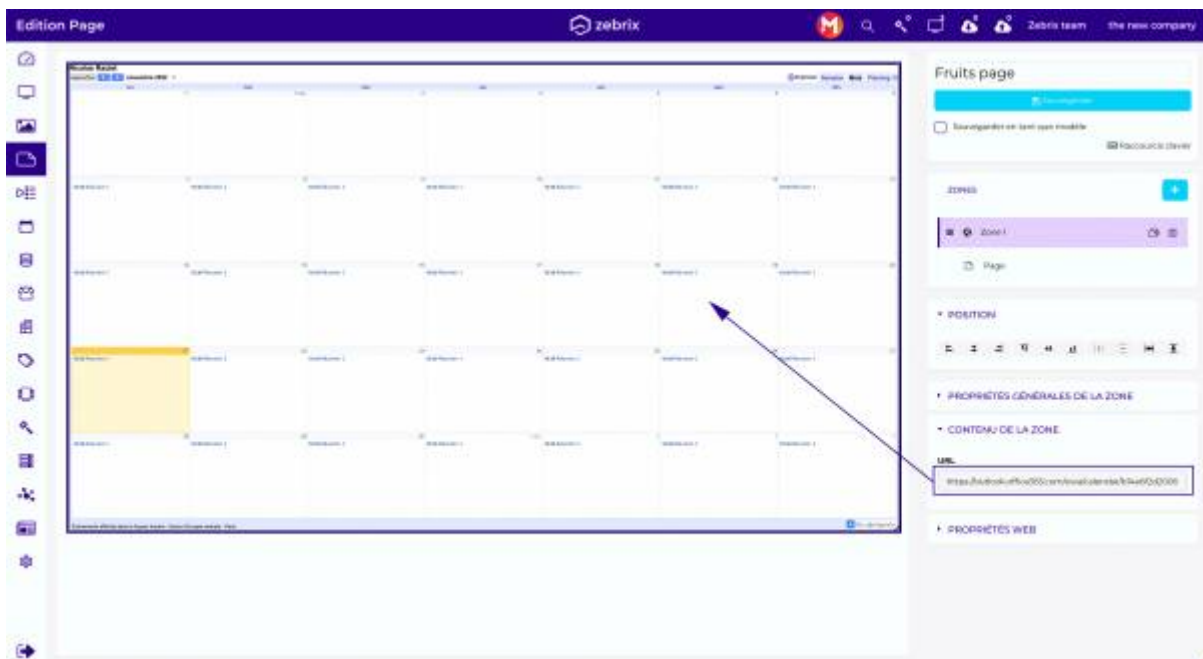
Edition Page

zebrix

M

Zebris team

the new company

Fruits page

Sauvegarder

Sauvegarder en tant que modèle

Raccourcis clavier

ZONES

Zone 1

Page

POSITION

PROPRIÉTÉS GÉNÉRALES DE LA ZONE

CONTENU DE LA ZONE

URL

https://outlook.office365.com/owa/calendar/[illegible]

PROPRIÉTÉS WEB